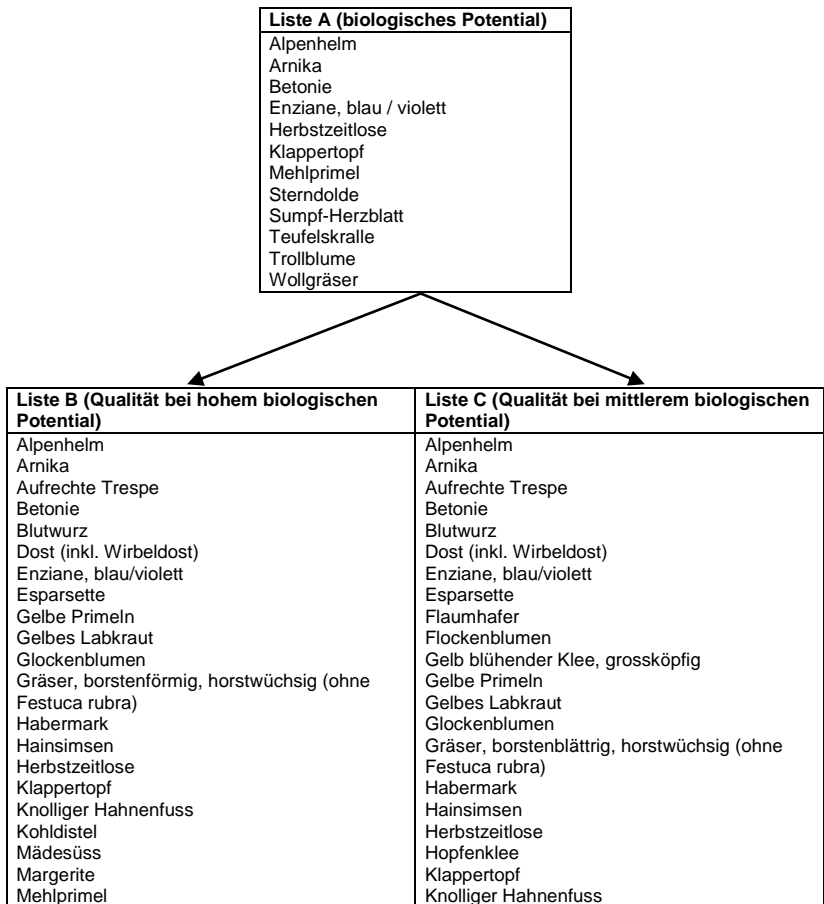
| Liste A (biologisches Potential) |
|---|
| Alpenhelm |
| Arnika |
| Betonie |
| Enziane, blau / violett |
| Herbstzeitlose |
| Klappertopf |
| Mehlprimel |
| Sterndolde |
| Sumpf-Herzblatt |
| Teufelskralle |
| Trollblume |
| Wollgräser |

| Liste B (Qualität bei hohem biologischen Potential) | Liste C (Qualität bei mittlerem biologischen Potential) |
|---|---|
| Alpenhelm | Alpenhelm |
| Arnika | Arnika |
| Aufrechte Trespe | Aufrechte Trespe |
| Betonie | Betonie |
| Blutwurz | Blutwurz |
| Dost (inkl. Wirbeldost) | Dost (inkl. Wirbeldost) |
| Enziane, blau/violett | Enziane, blau/violett |
| Esparsette | Esparsette |
| Gelbe Primeln | Flaumhafer |
| Gelbes Labkraut | Flockenblumen |
| Glockenblumen | Gelb blühender Klee, grossköpfig |
| Gräser, borstenförmig, horstwüchsig (ohne Festuca rubra) | Gelbe Primeln |
| Habermark | Gelbes Labkraut |
| Hainsimsen | Glockenblumen |
| Herbstzeitlose | Gräser, borstenblättrig, horstwüchsig (ohne Festuca rubra) |
| Klappertopf | Habermark |
| Knolliger Hahnenfuss | Hainsimsen |
| Kohldistel | Herbstzeitlose |
| Mädesüss | Hopfenklee |
| Margerite | Klappertopf |
| Mehlprimel | Knolliger Hahnenfuss |